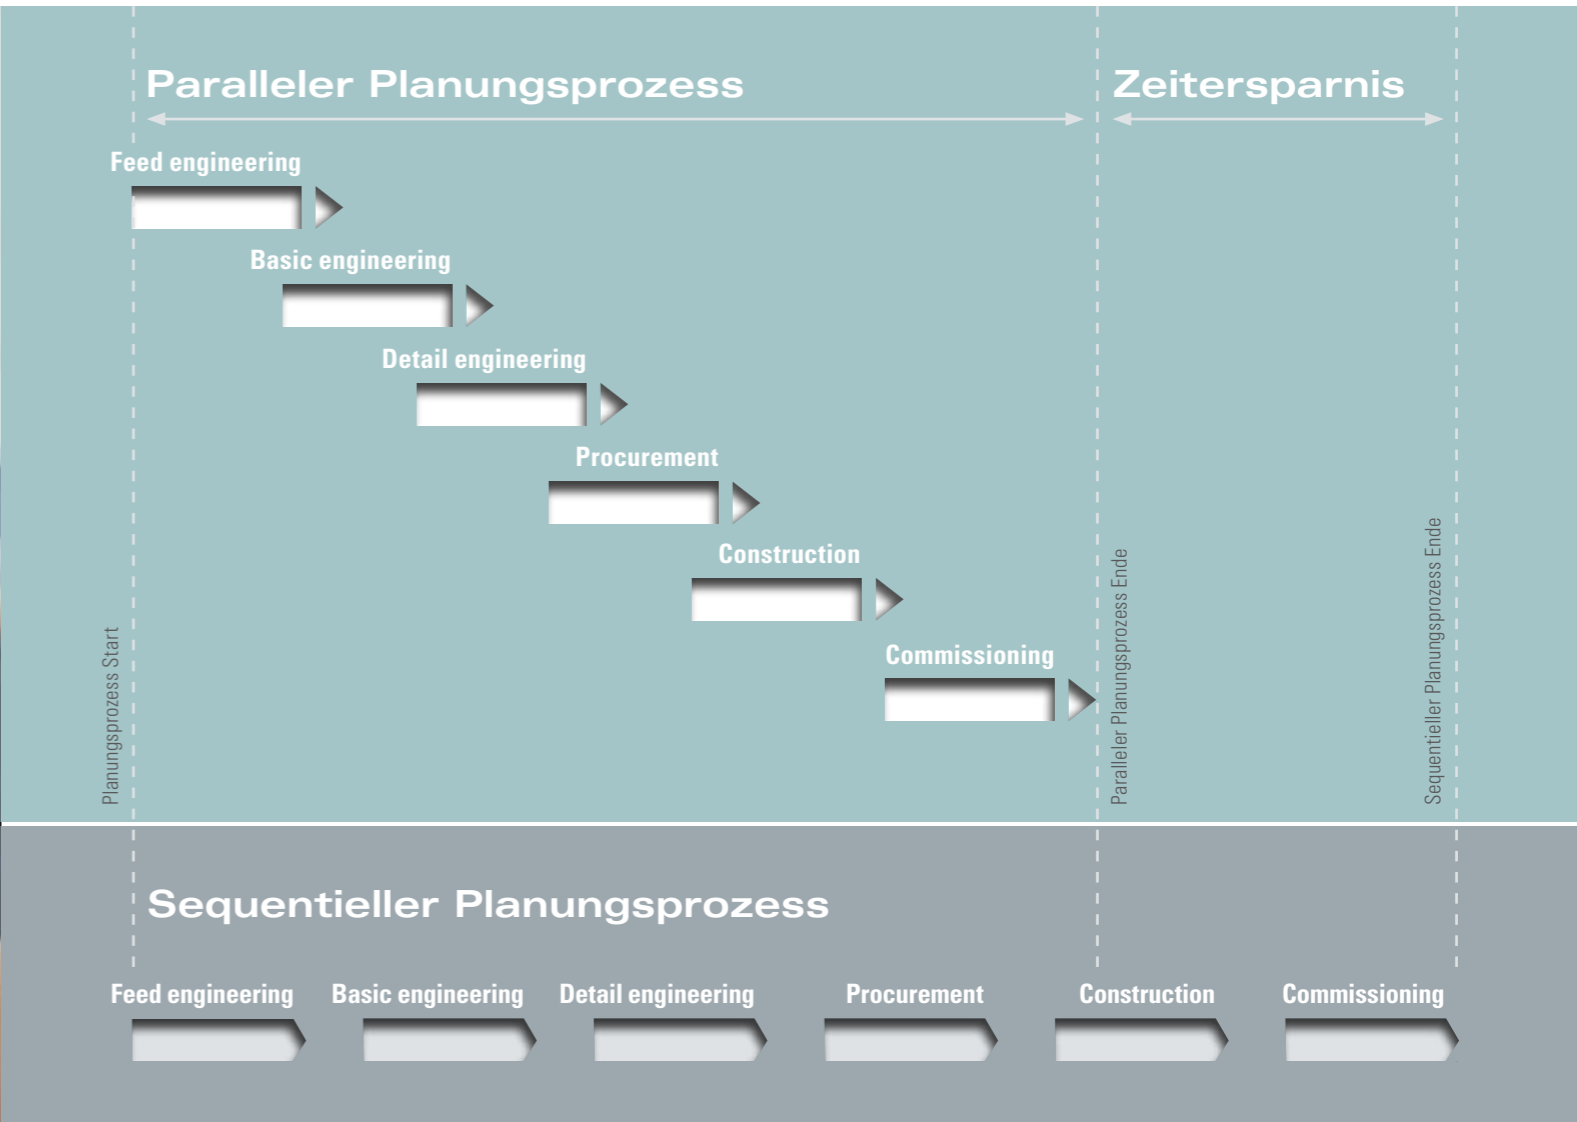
Paralleler Planungsprozess

Zeitersparnis

Feed engineering

Basic engineering

Detail engineering

Procurement

Construction

Commissioning

Planungsprozess Start

Paralleler Planungsprozess Ende

Sequentieller Planungsprozess Ende

Sequentieller Planungsprozess

Feed engineering

Basic engineering

Detail engineering

Procurement

Construction

Commissioning